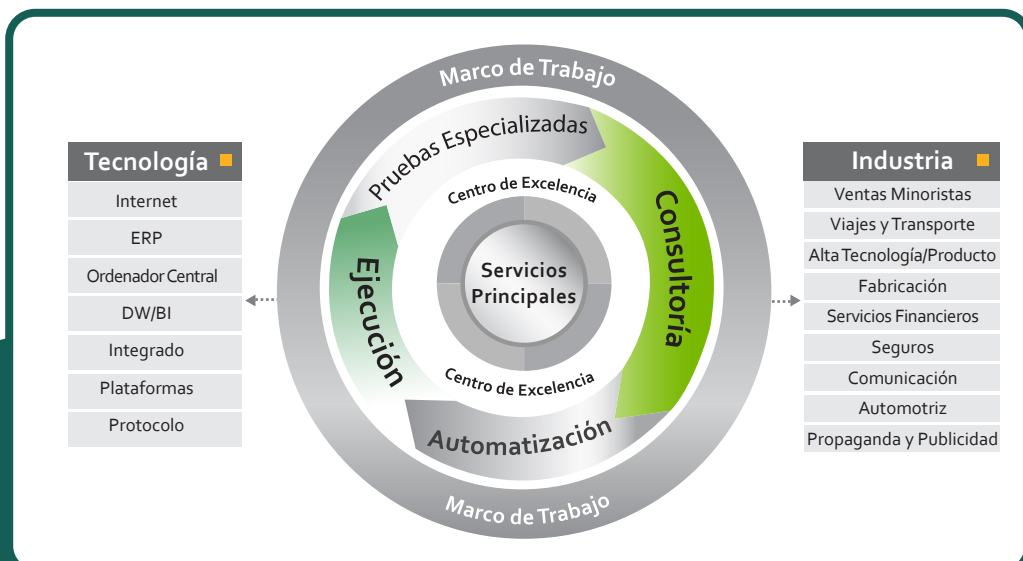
Tecnología

Internet

ERP

Ordenador Central

DW/BI

Integrado

Plataformas

Protocolo

Marco de Trabajo

Pruebas Especializadas

Centro de Excelencia

Consultoría

Ejecución

Servicios Principales

Centro de Excelencia

Automatización

Marco de Trabajo

Industria

Ventas Minoristas

Viajes y Transporte

Alta Tecnología/Producto

Fabricación

Servicios Financieros

Seguros

Comunicación

Automotriz

Propaganda y Publicidad